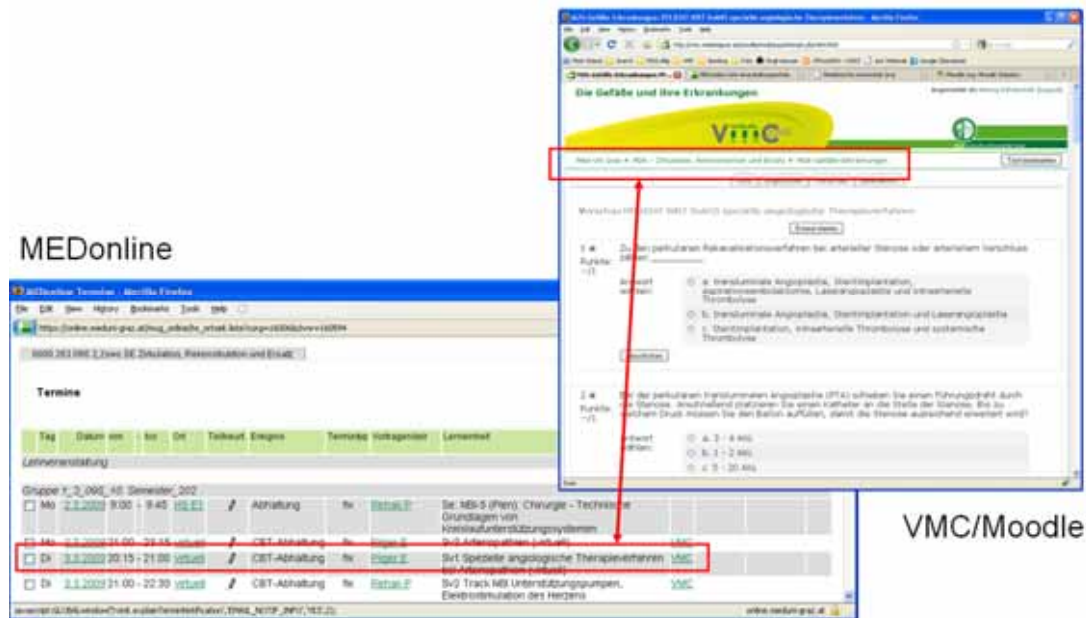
MEDonline

VMC/Moodle

MEDonline Termine - Mozilla Firefox

File Edit View History Bookmarks Tools Help

https://online.medunigraz.at/mug_online/lv_virtuell.liste?corg=...

0000 263 0992 2 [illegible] SE Zirkulation, Reanimation und Ersatz

Termine

| Tag | Datum von | bis | Ort | Teilnehm. | Ereignis | Termintyp | Vortragende/r | Lerninhalt | |
|---|---|---|---|---|---|---|---|---|---|
| Lehrveranstaltung | | | | | | | | | |
| Gruppe Y_2_092_10 Semester_202 | | | | | | | | | |
| Mo | 2.3.2009 | 8:00 - 9:45 | HS E1 | | Abhaltung | fix | Rehak P. | Se: MBI-5 (Plen): Chirurgie - Technische Grundlagen von Kreislaufunterstützungssystemen | |
| Mo | 2.3.2009 | 21:00 - 22:15 | virtuell | | CBT-Abhaltung | fix | Pilger E. | Sv3 Arteriopathien (virtuell) | VMC |
| Di | 3.3.2009 | 20:15 - 21:00 | virtuell | | CBT-Abhaltung | fix | Pilger E. | Sv1 Spezielle angiologische Therapieverfahren bei Arteriopathien (virtuell) | VMC |
| Di | 3.3.2009 | 21:00 - 22:30 | virtuell | | CBT-Abhaltung | fix | Rehak P. | Sv2 Track MBI Unterstützungspumpen, Elektrostimulation des Herzens | VMC |

javascript:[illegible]

online.medunigraz.at

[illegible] Gefäße und ihre Erkrankungen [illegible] spezielle angiologische Therapieverfahren - Mozilla Firefox

Die Gefäße und ihre Erkrankungen

VMC

Med Uni Graz ► MBI - Zirkulation, Reanimation und Ersatz ► Heft Gefäßerkrankungen ► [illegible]

Test bearbeiten

Vorschau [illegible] spezielle angiologische Therapieverfahren

Erneut starten

1 Punkte: -/1

Zu den perkutanen Rekanalisationsverfahren bei arterieller Stenose oder arteriellem Verschluss zählen: ________

Antwort wählen:

a. transluminale Angioplastie, Stentimplantation, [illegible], Laserangioplastie und intraarterielle Thrombolyse

b. transluminale Angioplastie, Stentimplantation und Laserangioplastie

c. Stentimplantation, intraarterielle Thrombolyse und systemische Thrombolyse

Abschicken

2 Punkte: -/1

Bei der perkutanen transluminalen Angioplastie (PTA) schieben Sie einen Führungsdraht durch die Stenose. Anschließend platzieren Sie einen Katheter an die Stelle der Stenose. Bis zu welchem Druck müssen Sie den Ballon auffüllen, damit die Stenose ausreichend erweitert wird?

Antwort wählen:

a. 3 - 4 Atü

b. 1 - 2 Atü

c. 5 - 20 Atü